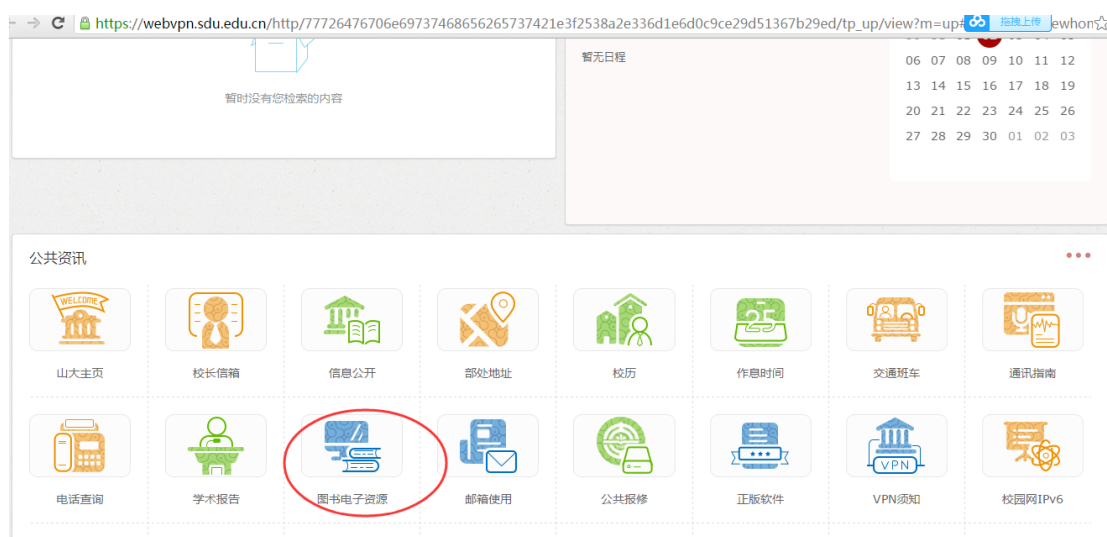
https://webvpn.sdu.edu.cn/http/77726476706e69737468656265737421e3f2538a2e336d1e6d0c9ce29d51367b29ed/tp_up/view?m=up# 拖拽上传 ewhon

暂时没有您检索的内容

暂无日程

| 06 | 07 | 08 | 09 | 10 | 11 | 12 |
|---|---|---|---|---|---|---|
| 13 | 14 | 15 | 16 | 17 | 18 | 19 |
| 20 | 21 | 22 | 23 | 24 | 25 | 26 |
| 27 | 28 | 29 | 30 | 01 | 02 | 03 |

公共资讯

WELCOME
山大主页
校长信箱
信息公开
部处地址
校历
25
作息时间
交通班车
通讯指南
电话查询
学术报告
图书电子资源
邮箱使用
公共报修
正版软件
VPN
VPN须知
校园网IPv6